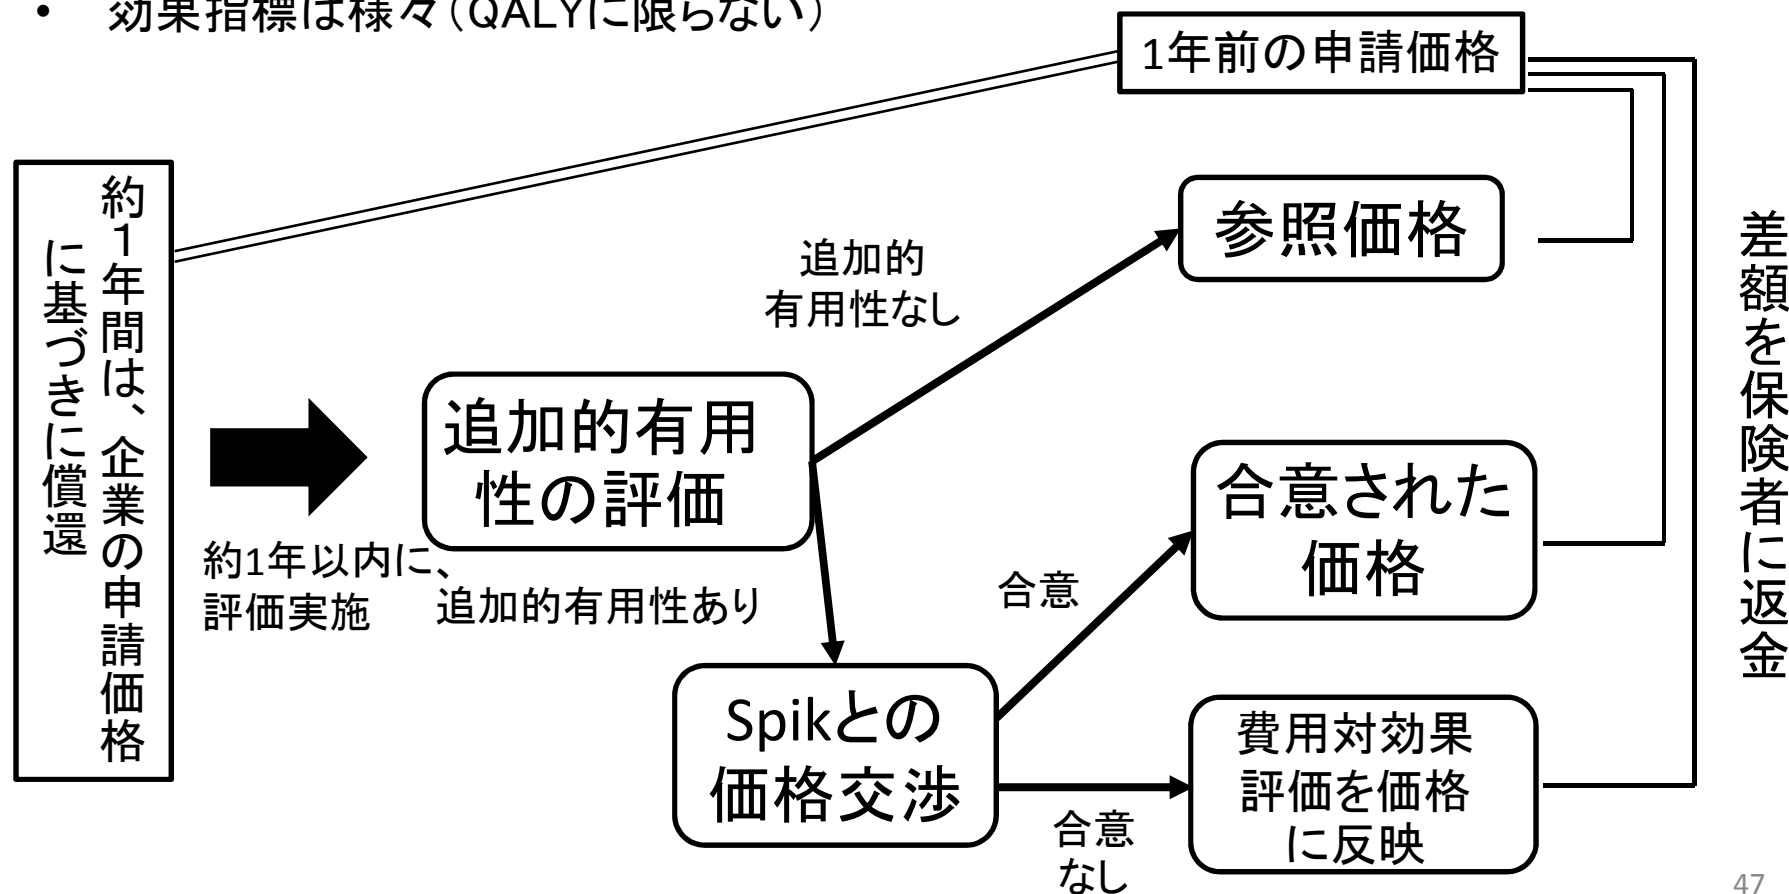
• 効果指標は様々（QALYに限らない）

1年前の申請価格

約1年間は、企業の申請価格に基づきに償還

約1年以内に、評価実施

追加的有用性の評価

追加的有用性なし

追加的有用性あり

参照価格

合意

合意された価格

Spikとの価格交渉

合意なし

費用対効果評価を価格に反映

差額を保険者に返金

47